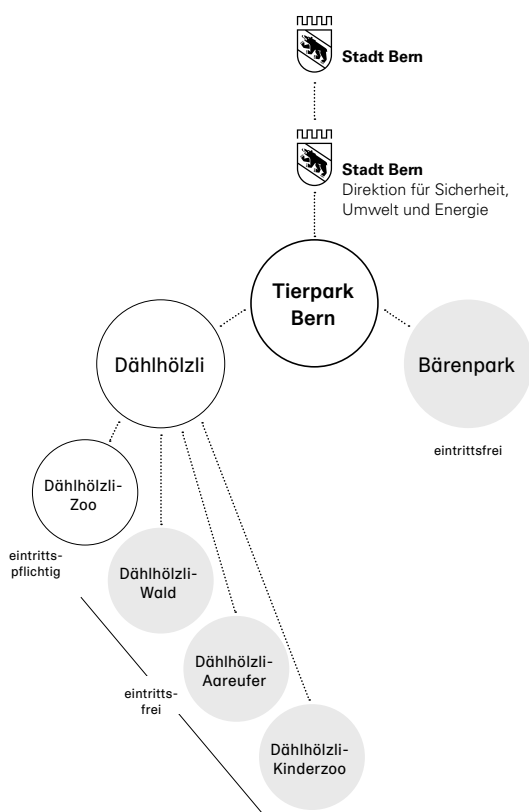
Stadt Bern

Stadt Bern
Direktion für Sicherheit, Umwelt und Energie

Tierpark Bern

Dählhölzli

Bärenpark

eintrittsfrei

Dählhölzli-Zoo

eintrittspflichtig

Dählhölzli-Wald

Dählhölzli-Aareufer

eintrittsfrei

Dählhölzli-Kinderzoo